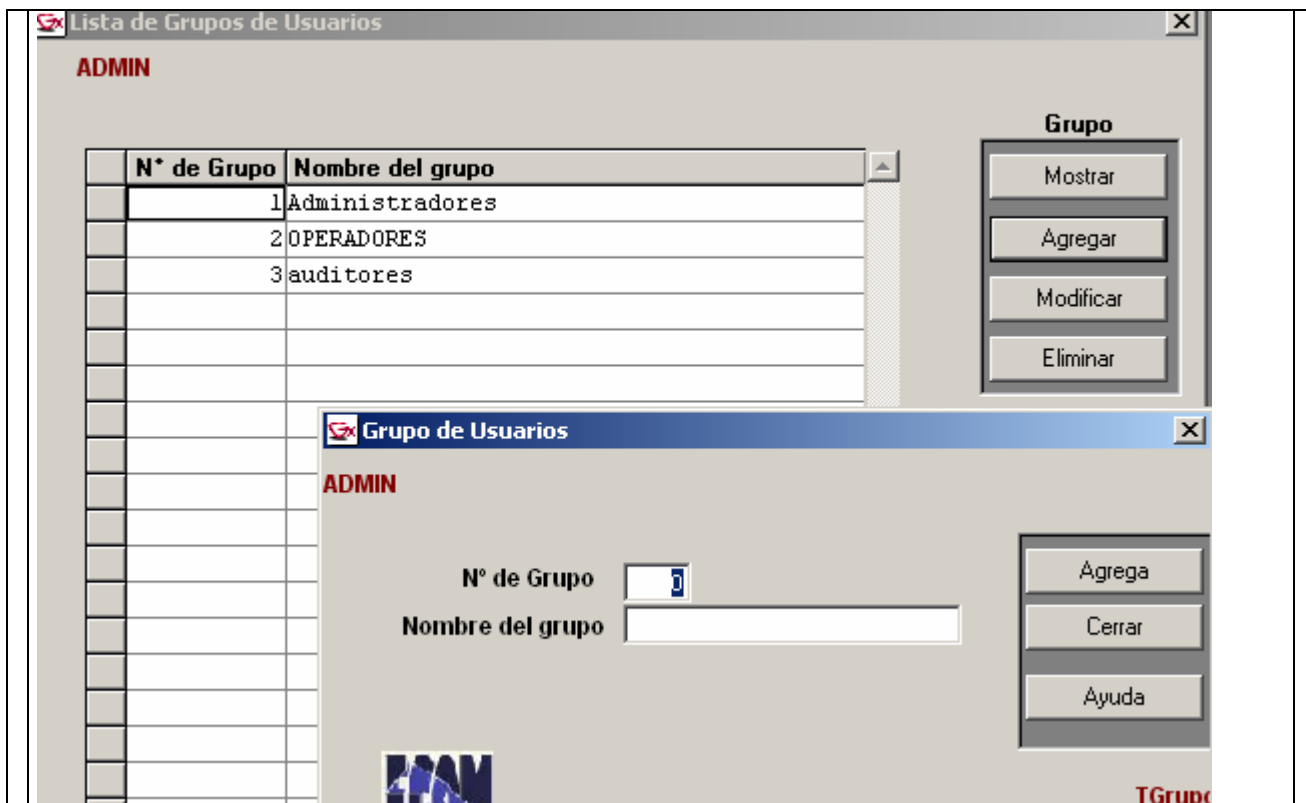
Lista de Grupos de Usuarios

ADMIN

Grupo

| | N° de Grupo | Nombre del grupo |
|---|---|---|
| | 1 | Administradores |
| | 2 | OPERADORES |
| | 3 | auditores |

Mostrar

Agregar

Modificar

Eliminar

Grupo de Usuarios

ADMIN

N° de Grupo 0

Nombre del grupo

Agrega

Cerrar

Ayuda

TGrupo